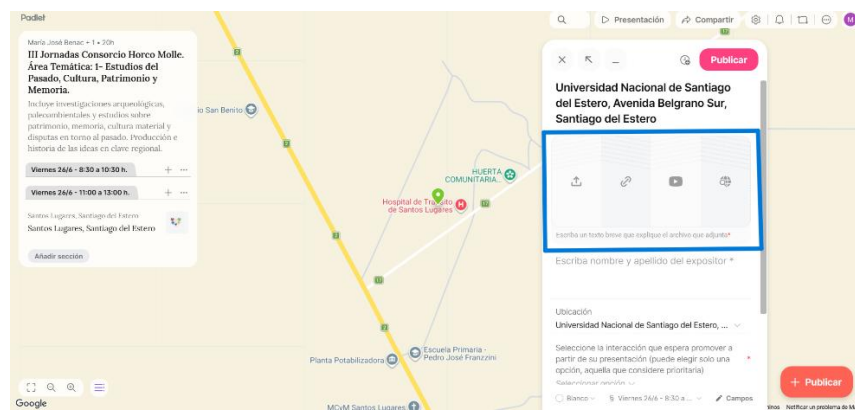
Padlet

Presentación
Compartir

María José Benac • 1 • 20h
III Jornadas Consorcio Horco Molle. Área Temática: 1- Estudios del Pasado, Cultura, Patrimonio y Memoria.
Incluye investigaciones arqueológicas, paleoambientales y estudios sobre patrimonio, memoria, cultura material y disputas en torno al pasado. Producción e historia de las ideas en clave regional.

Viernes 26/6 - 8:30 a 10:30 h.
Viernes 26/6 - 11:00 a 13:00 h.

Santos Lugares, Santiago del Estero
Santos Lugares, Santiago del Estero

Añadir sección

io San Benito
HUERTA COMUNITARIA...
Hospital de Tránsito de Santos Lugares
Planta Potabilizadora
Escuela Primaria - Pedro José Franzzini
MCyM Santos Lugares
Google

Publicar
Universidad Nacional de Santiago del Estero, Avenida Belgrano Sur, Santiago del Estero

Escriba un texto breve que explique el archivo que adjunta*

Escriba nombre y apellido del expositor *

Ubicación
Universidad Nacional de Santiago del Estero, ...

Seleccione la interacción que espera promover a partir de su presentación (puede elegir solo una opción, aquella que considere prioritaria) *
Seleccionar opción

Blanco
Viernes 26/6 - 8:30 a ...
Campos

+ Publicar
Notificar un problema de M